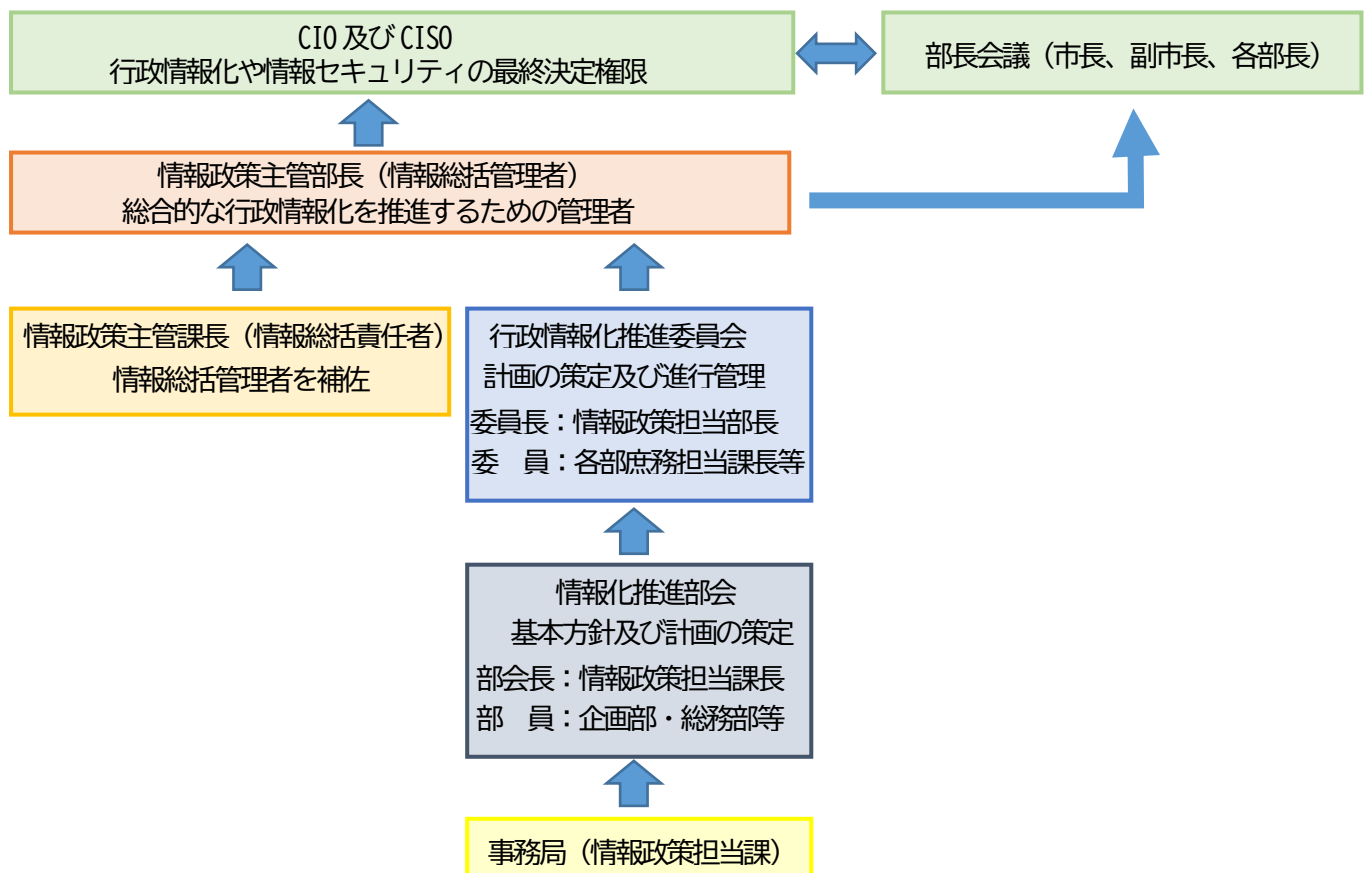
CIO 及び CISO
行政情報化や情報セキュリティの最終決定権限

部長会議（市長、副市長、各部長）

情報政策主管部長（情報総括管理者）
総合的な行政情報化を推進するための管理者

情報政策主管課長（情報総括責任者）
情報総括管理者を補佐

行政情報化推進委員会
計画の策定及び進行管理
委員長：情報政策担当部長
委　員：各部庶務担当課長等

情報化推進部会
基本方針及び計画の策定
部会長：情報政策担当課長
部　員：企画部・総務部等

事務局（情報政策担当課）